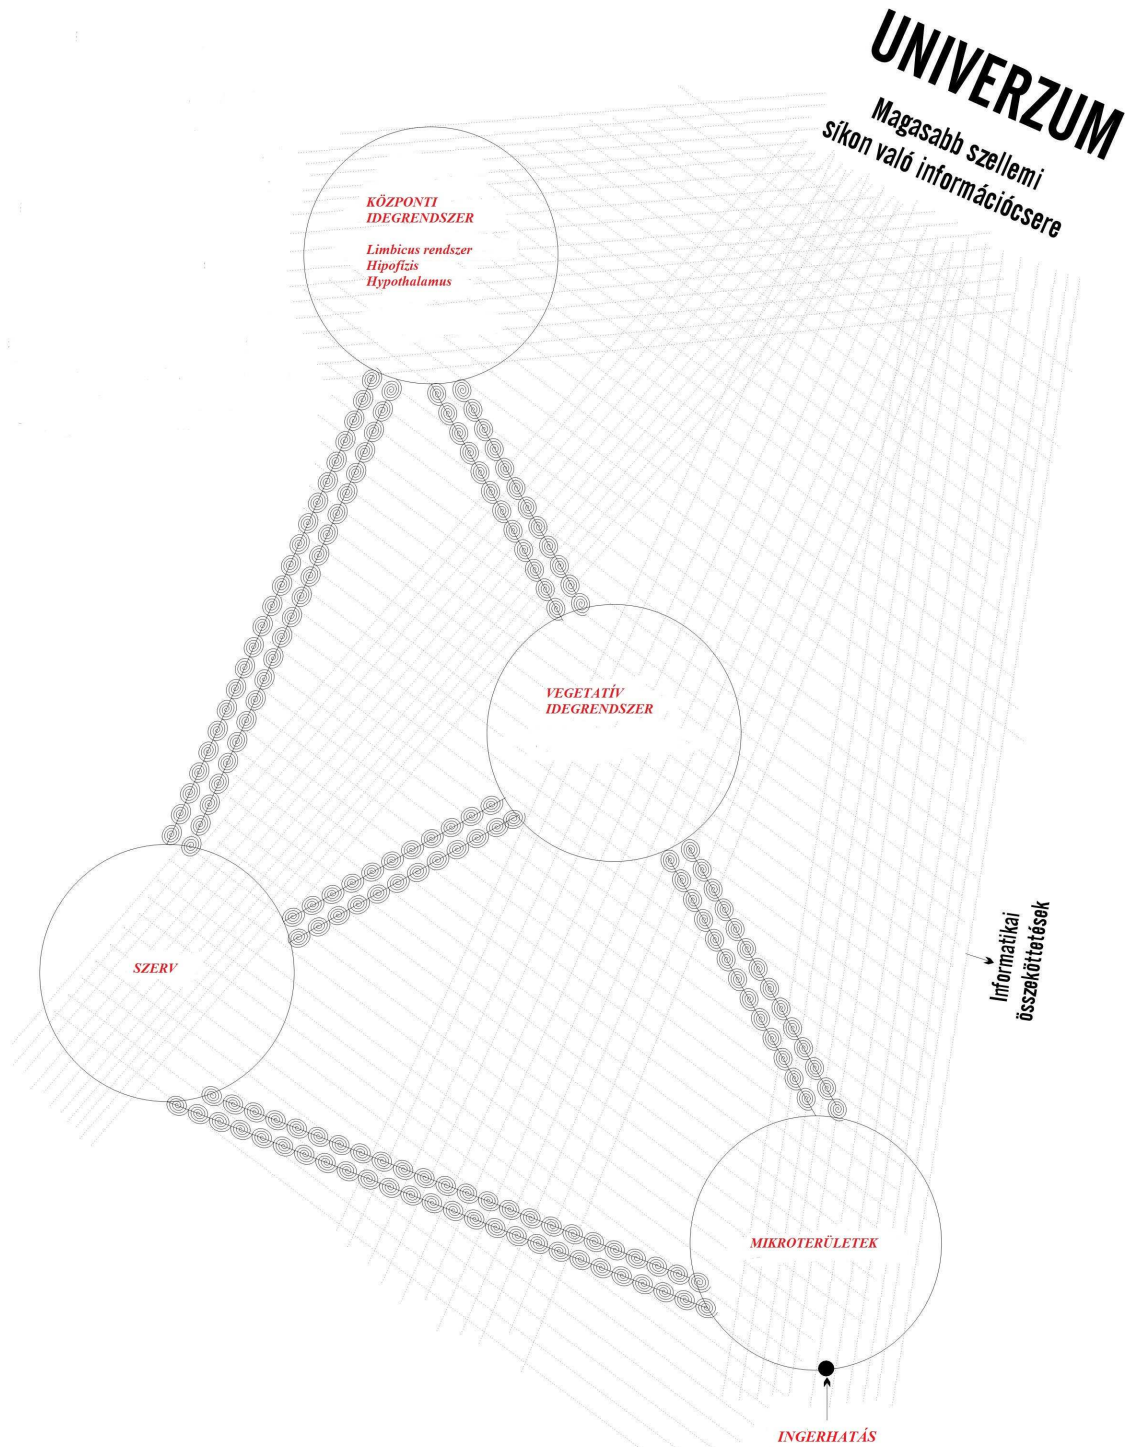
UNIVERZUM
Magasabb szellemi síkon való információcsere

KÖZPONTI IDEGRENDSZER

Limbicus rendszer
Hipofízis
Hypothalamus

VEGETATÍV IDEGRENDSZER

SZERV

Informatikai összeköttetések

MIKROTERÜLETEK

INGERHATÁS